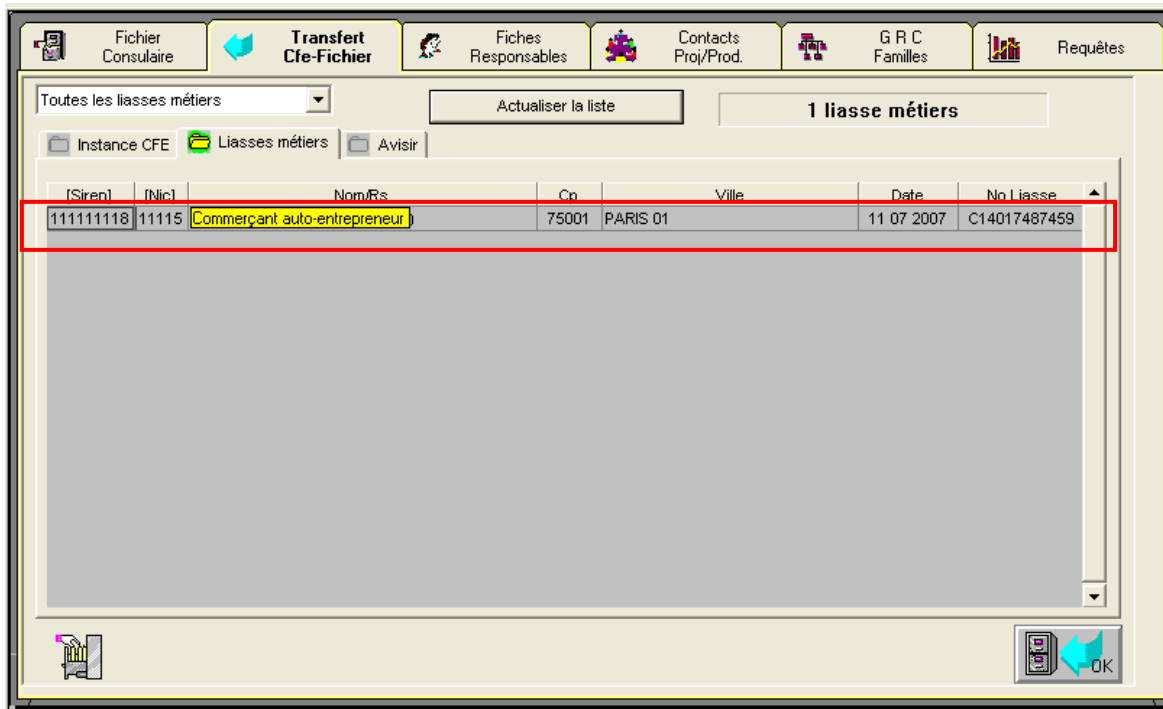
Fichier Consulaire | Transfert Cfe-Fichier | Fiches Responsables | Contacts Proj/Prod. | G R C Familles | Requêtes

Toutes les liasses métiers

Actualiser la liste

1 liasse métiers

Instance CFE | Liasses métiers | Avisir

| [Siren] | [Nic] | Nom/Rs | Cp | Ville | Date | No Liasse |
|---|---|---|---|---|---|---|
| 111111118 | 11115 | Commerçant auto-entrepreneur | 75001 | PARIS 01 | 11 07 2007 | C14017487459 |

OK